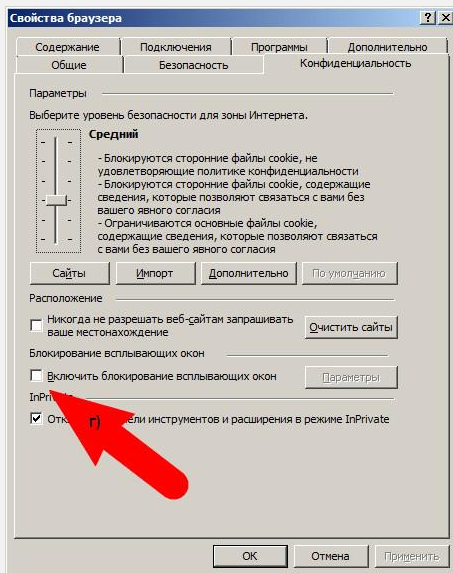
Свойства браузера

? X

Содержание | Подключения | Программы | Дополнительно

Общие | Безопасность | Конфиденциальность

Параметры

Выберите уровень безопасности для зоны Интернета.

Средний

- Блокируются сторонние файлы cookie, не удовлетворяющие политике конфиденциальности
- Блокируются сторонние файлы cookie, содержащие сведения, которые позволяют связаться с вами без вашего явного согласия
- Ограничиваются основные файлы cookie, содержащие сведения, которые позволяют связаться с вами без вашего явного согласия

Сайты | Импорт | Дополнительно | По умолчанию

Расположение

Никогда не разрешать веб-сайтам запрашивать ваше местонахождение

Очистить сайты

Блокирование всплывающих окон

Включить блокирование всплывающих окон

Параметры

InPriv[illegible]

Отк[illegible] г) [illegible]ели инструментов и расширения в режиме InPrivate

OK | Отмена | Применить